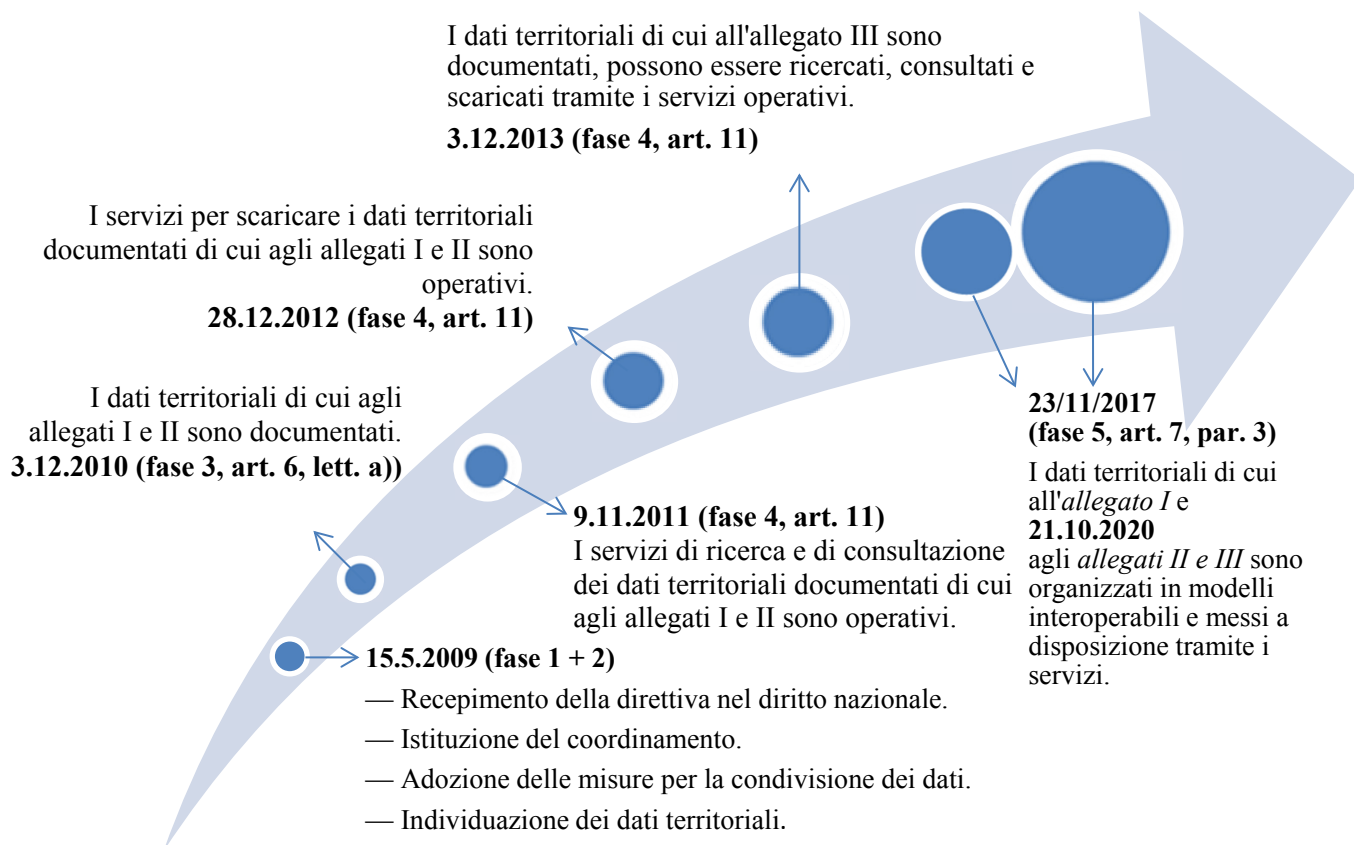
15.5.2009 (fase 1 + 2)

— Recepimento della direttiva nel diritto nazionale.

— Istituzione del coordinamento.

— Adozione delle misure per la condivisione dei dati.

— Individuazione dei dati territoriali.

I dati territoriali di cui agli allegati I e II sono documentati.
3.12.2010 (fase 3, art. 6, lett. a))

9.11.2011 (fase 4, art. 11)
I servizi di ricerca e di consultazione dei dati territoriali documentati di cui agli allegati I e II sono operativi.

I servizi per scaricare i dati territoriali documentati di cui agli allegati I e II sono operativi.
28.12.2012 (fase 4, art. 11)

I dati territoriali di cui all'allegato III sono documentati, possono essere ricercati, consultati e scaricati tramite i servizi operativi.
3.12.2013 (fase 4, art. 11)

23/11/2017
(fase 5, art. 7, par. 3)
I dati territoriali di cui all'*allegato I* e
21.10.2020
agli *allegati II e III* sono organizzati in modelli interoperabili e messi a disposizione tramite i servizi.